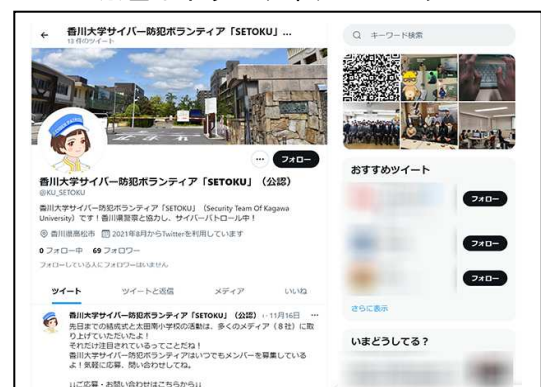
香川大学サイバー防犯ボランティア「SETOKU」...
13 件のツイート

フォロー

香川大学サイバー防犯ボランティア「SETOKU」（公認）
@KU_SETOKU

香川大学サイバー防犯ボランティア「SETOKU」（Security Team Of Kagawa University）です！香川県警察と協力し、サイバーパトロール中！

香川県高松市 2021年8月からTwitterを利用しています

0 フォロー中 69 フォロワー

フォローしている人にフォロワーはいません

ツイート ツイートと返信 メディア いいね

香川大学サイバー防犯ボランティア「SETOKU」（公認） · 11月16日
先日までの鵜戸式と太田南小学校の活動は、多くのメディア（8社）に取り上げていただきました！
それだけ注目されているってことだね！
香川大学サイバー防犯ボランティアはいつでもメンバーを募集しているよ！気軽に応募、問い合わせてくれ
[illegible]

Q キーワード検索

おすすめツイート

フォロー

フォロー

フォロー

さらに表示

いまどうしてる？